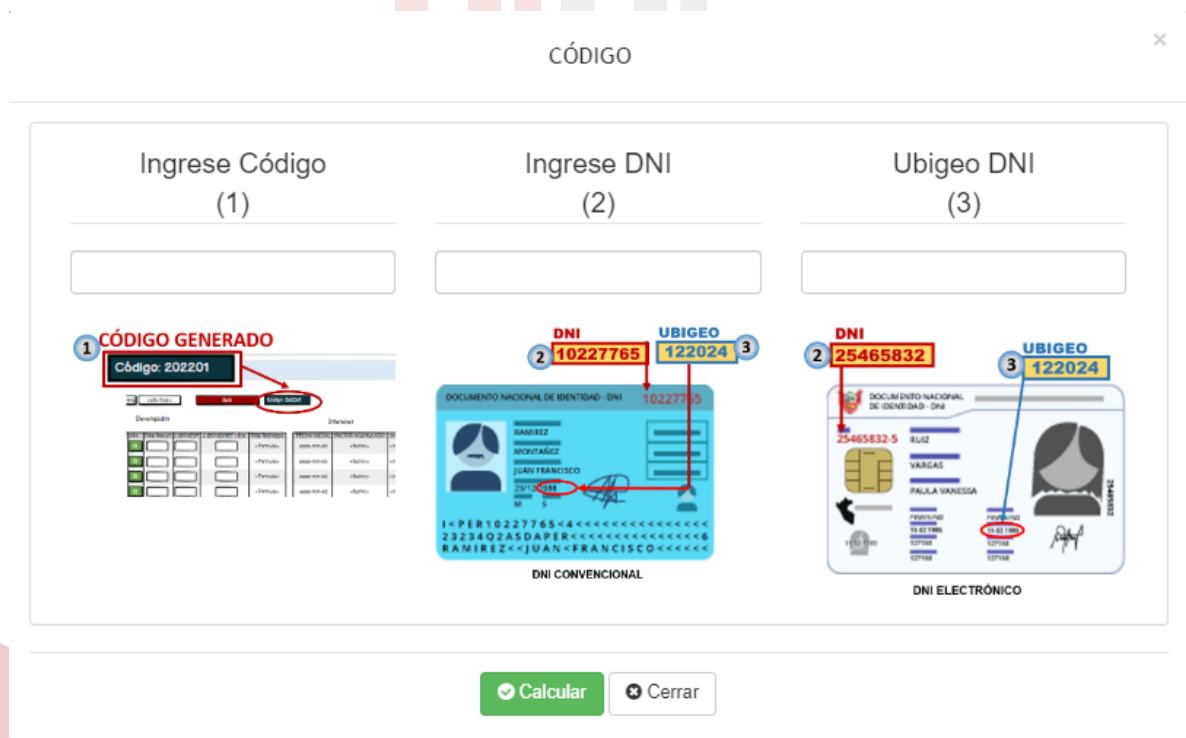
CÓDIGO

×

Ingrese Código
(1)

Ingrese DNI
(2)

Ubigeo DNI
(3)

1 CÓDIGO GENERADO

Código: 202201

Código: 202201

Devengados

Intereses

DNI

2 10227765

UBIGEO

122024 3

DOCUMENTO NACIONAL DE IDENTIDAD - DNI

10227765

RAMIREZ

MONTAÑEZ

JUAN FRANCISCO

25/12/1988

M S

I<PER10227765<4<<<<<<<<<<<<<<<
23234Q2ASDAPER<<<<<<<<<<<<<<6
RAMIREZ<<JUAN<FRANCISCO<<<<<<

DNI CONVENCIONAL

DNI

2 25465832

UBIGEO

3 122024

DOCUMENTO NACIONAL DE IDENTIDAD - DNI

25465832-5

RUIZ

VARGAS

PAULA VANESSA

15 02 1986

122024

DNI ELECTRÓNICO

Calcular

Cerrar